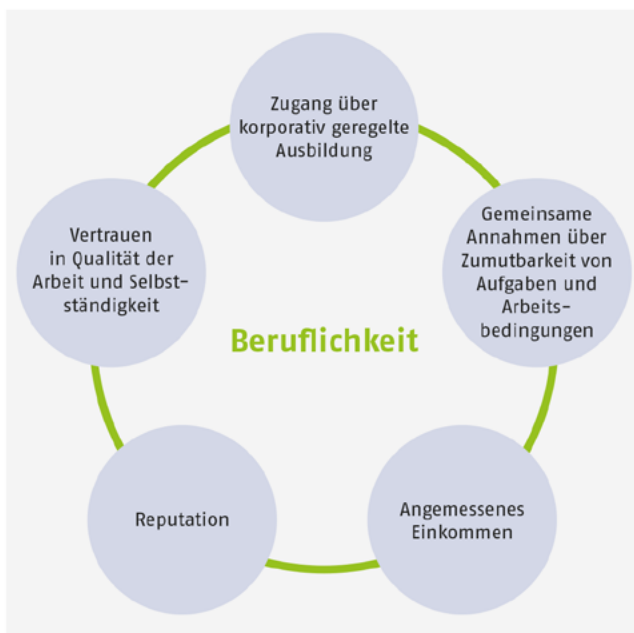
Zugang über korporativ geregelte Ausbildung

Gemeinsame Annahmen über Zumutbarkeit von Aufgaben und Arbeitsbedingungen

Angemessenes Einkommen

Reputation

Vertrauen in Qualität der Arbeit und Selbstständigkeit

Beruflichkeit